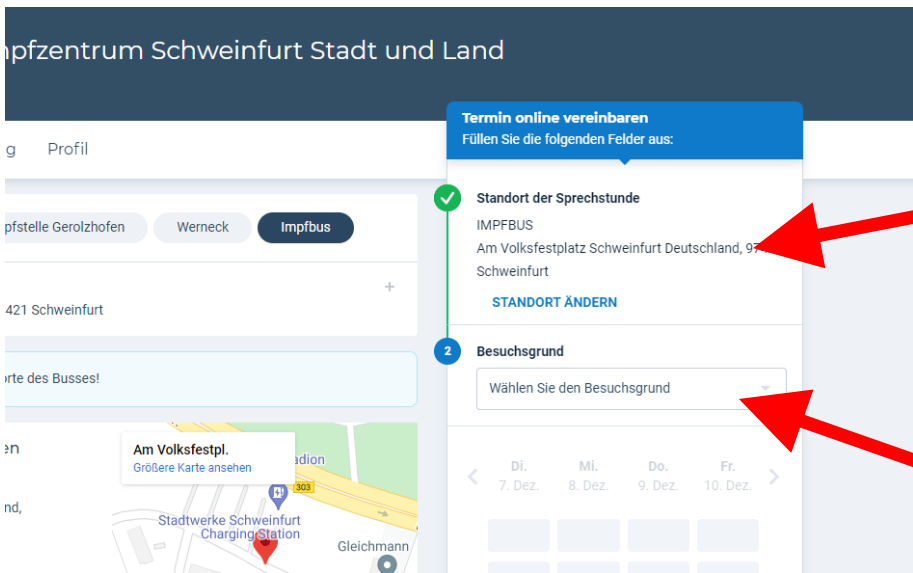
mpfzentrum Schweinfurt Stadt und Land

g Profil

pfstelle Gerolzhofen Werneck Impfbus

421 Schweinfurt

+

orte des Busses!

en

nd,

Am Volksfestpl.
Größere Karte ansehen

adion

303

Stadtwerke Schweinfurt Charging Station

Gleichmann

Termin online vereinbaren
Füllen Sie die folgenden Felder aus:

Standort der Sprechstunde
IMPFBUS
Am Volksfestplatz Schweinfurt Deutschland, 97
Schweinfurt
STANDORT ÄNDERN

2 Besuchsgrund
Wählen Sie den Besuchsgrund

Di. 7. Dez.
Mi. 8. Dez.
Do. 9. Dez.
Fr. 10. Dez.